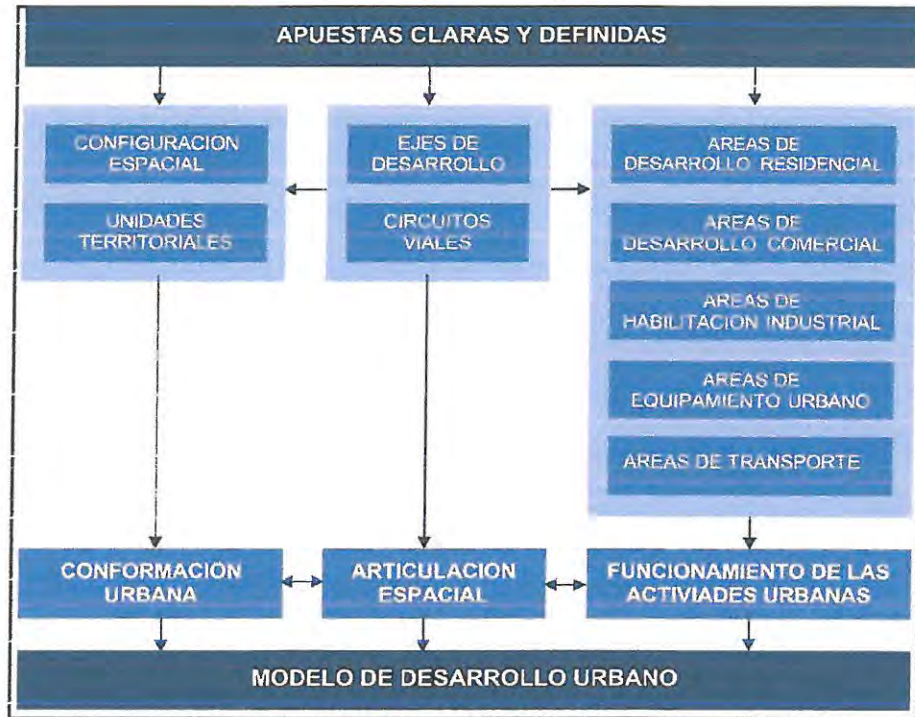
APUESTAS CLARAS Y DEFINIDAS

CONFIGURACION ESPACIAL

UNIDADES TERRITORIALES

EJES DE DESARROLLO

CIRCUITOS VIALES

AREAS DE DESARROLLO RESIDENCIAL

AREAS DE DESARROLLO COMERCIAL

AREAS DE HABILITACION INDUSTRIAL

AREAS DE EQUIPAMIENTO URBANO

AREAS DE TRANSPORTE

CONFORMACION URBANA

ARTICULACION ESPACIAL

FUNCIONAMIENTO DE LAS ACTIVIADES URBANAS

MODELO DE DESARROLLO URBANO